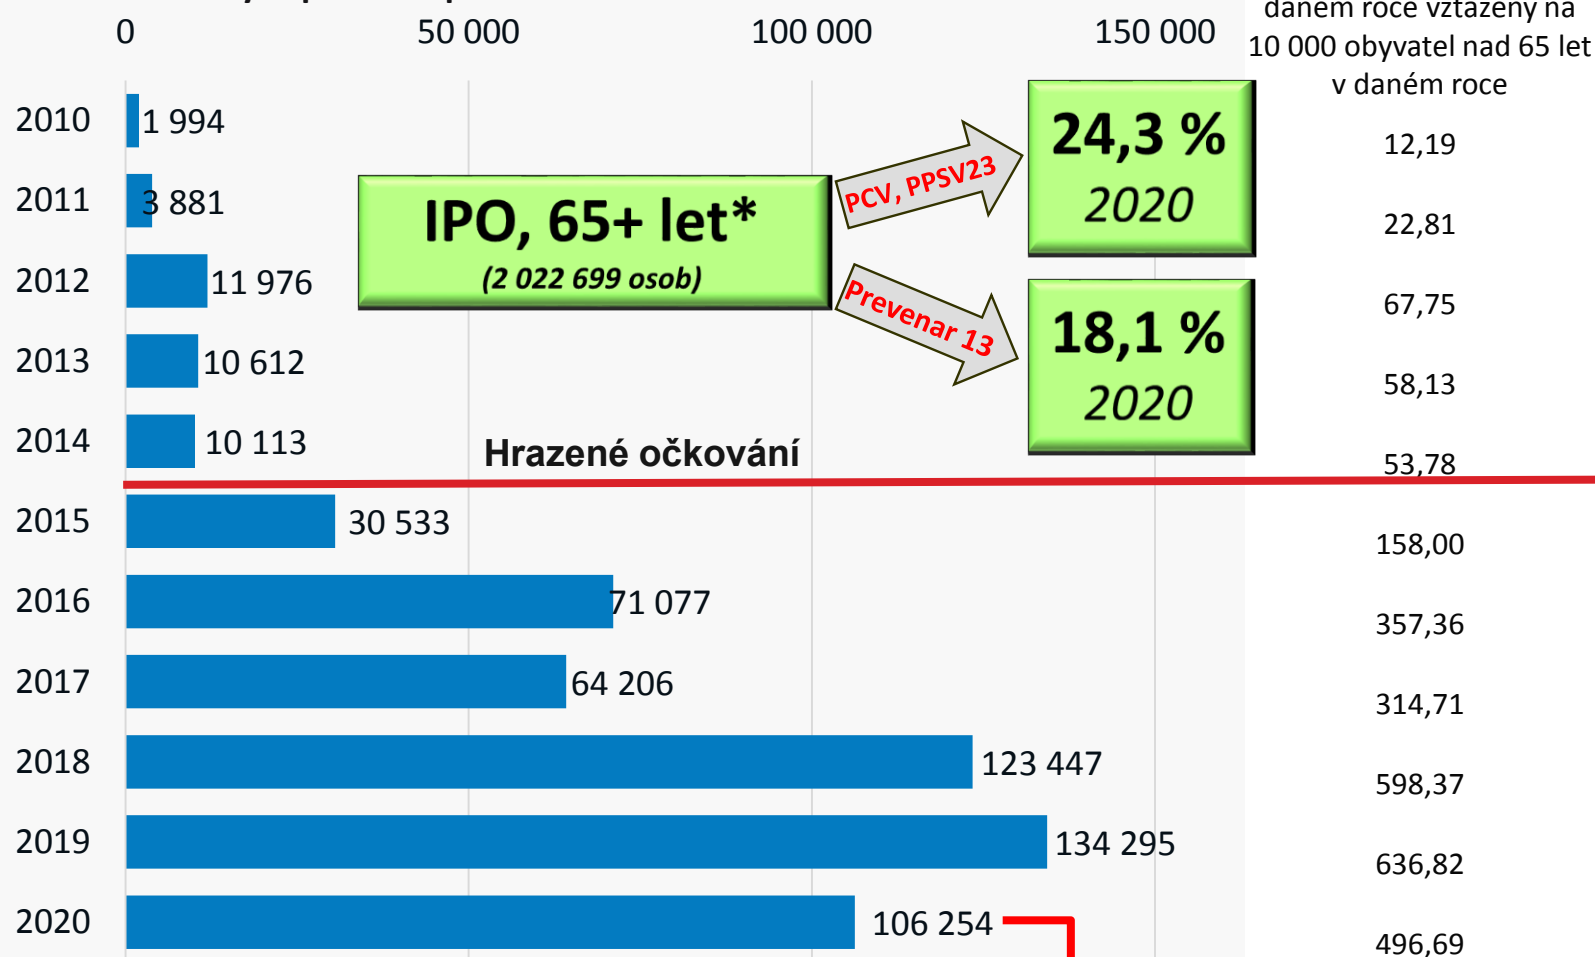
0 50 000 100 000 150 000

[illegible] daném roce vztažený na 10 000 obyvatel nad 65 let v daném roce

2010 1 994 12,19
2011 3 881 22,81
2012 11 976 67,75
2013 10 612 58,13
2014 10 113 53,78

IPO, 65+ let*
(2 022 699 osob)

PCV, PPSV23

24,3 %
2020

Prevenar 13

18,1 %
2020

Hrazené očkování

2015 30 533 158,00
2016 71 077 357,36
2017 64 206 314,71
2018 123 447 598,37
2019 134 295 636,82
2020 106 254 496,69